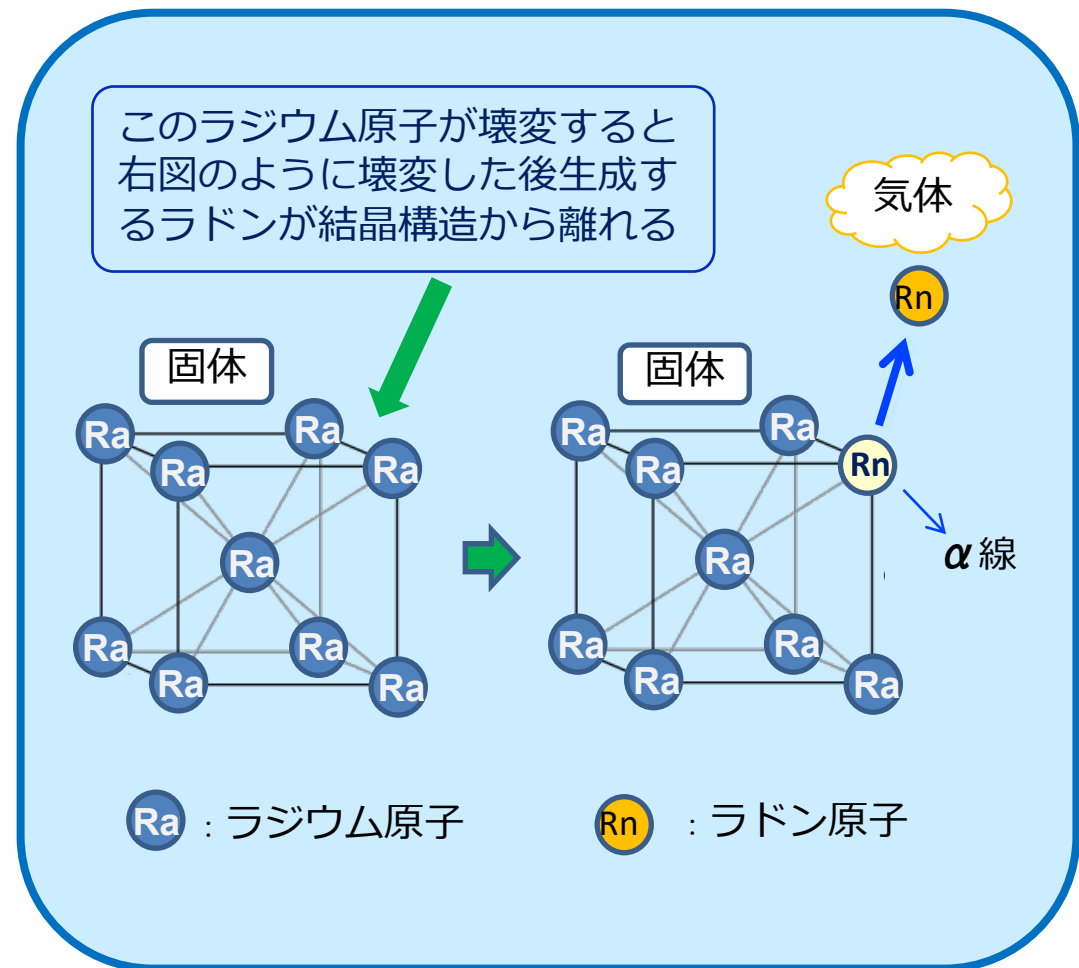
このラジウム原子が壊変すると右図のように壊変した後生成するラドンが結晶構造から離れる

気体

Rn

固体

Ra Ra Ra Ra Ra Ra Ra Ra Ra

固体

Ra Ra Ra Rn Ra Ra Ra Ra Ra

$\alpha$線

Ra ：ラジウム原子

Rn ：ラドン原子